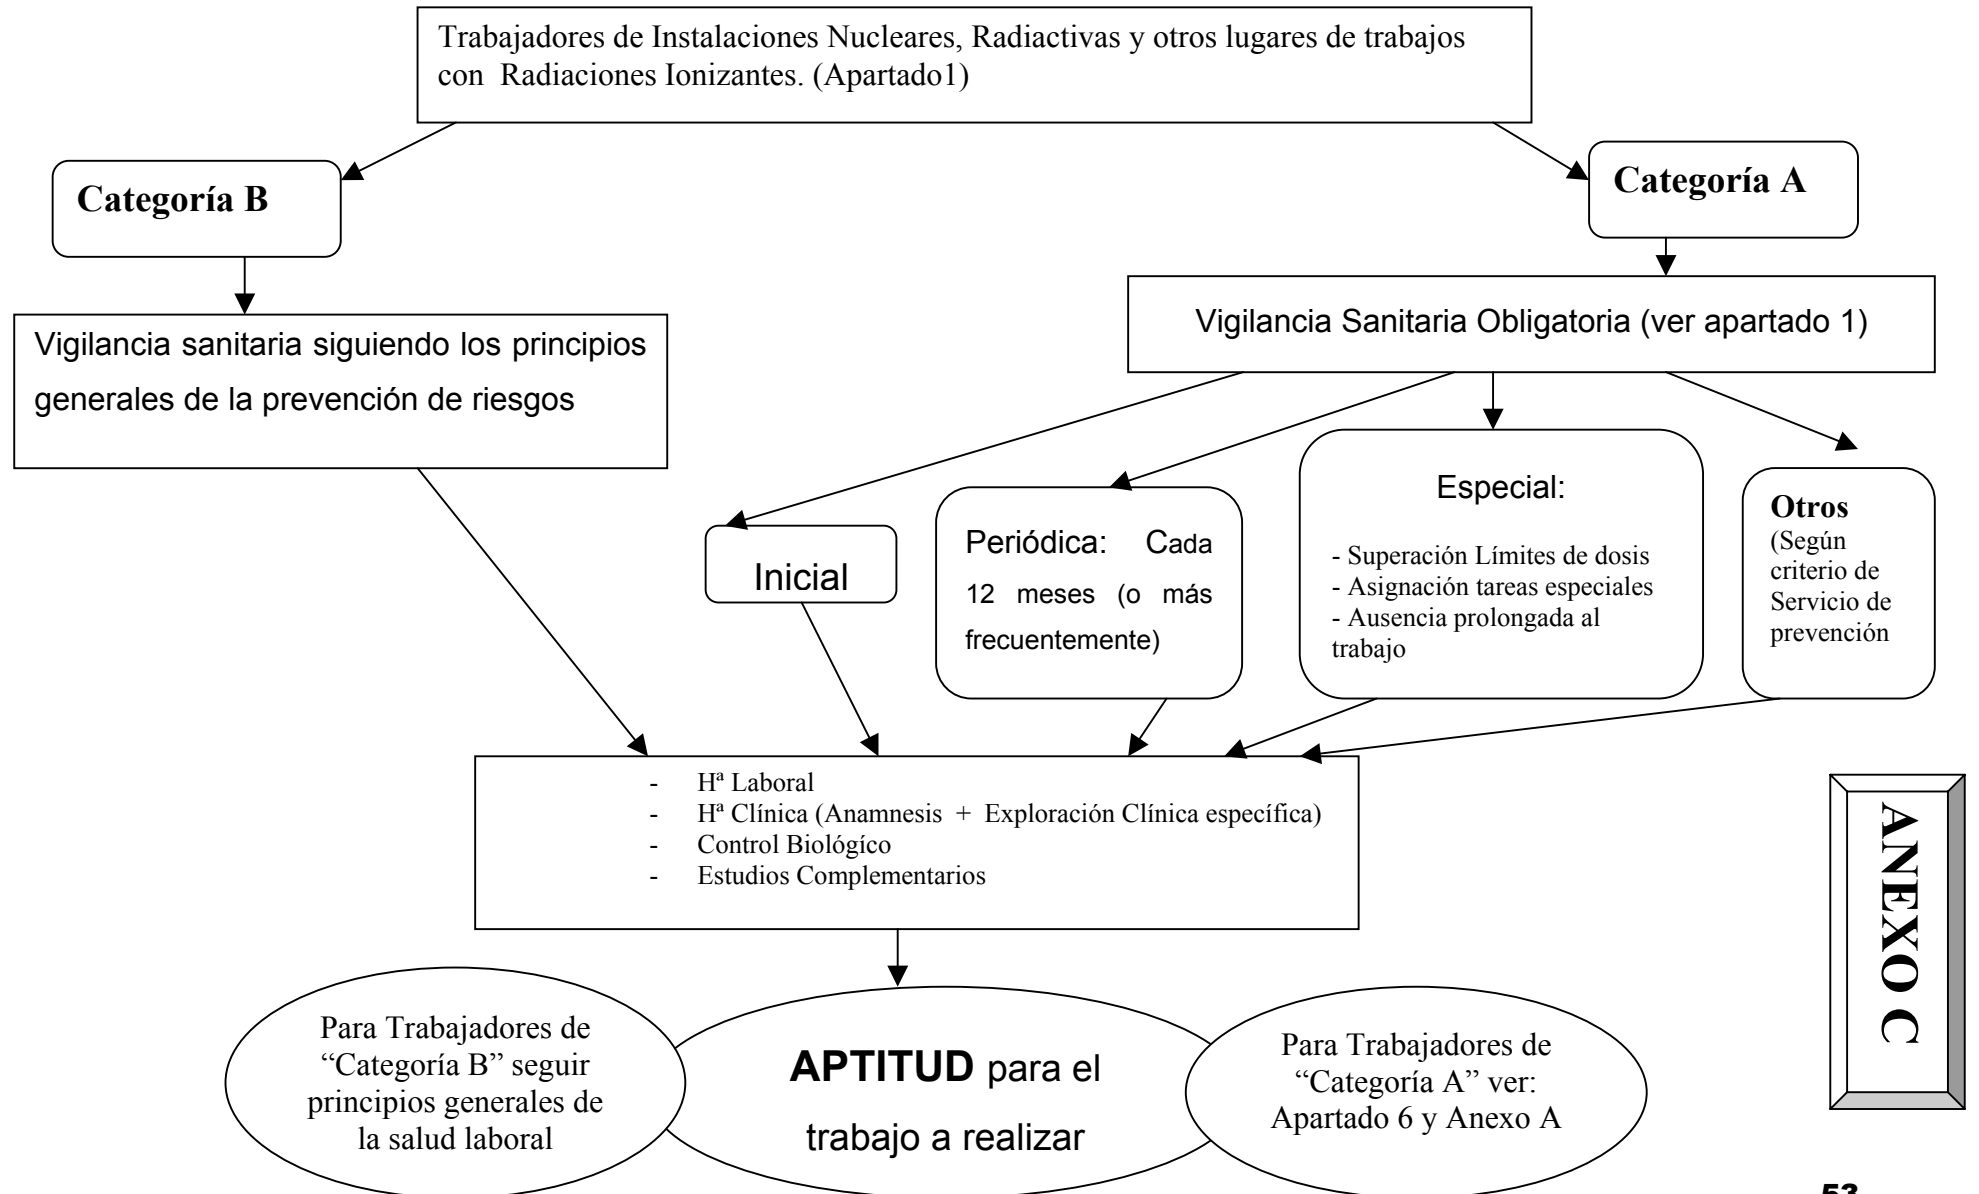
Trabajadores de Instalaciones Nucleares, Radiactivas y otros lugares de trabajos con Radiaciones Ionizantes. (Apartado1)

Categoría B

Categoría A

Vigilancia sanitaria siguiendo los principios generales de la prevención de riesgos

Vigilancia Sanitaria Obligatoria (ver apartado 1)

Inicial

Periódica: Cada 12 meses (o más frecuentemente)

Especial:
- Superación Límites de dosis
- Asignación tareas especiales
- Ausencia prolongada al trabajo

Otros
(Según criterio de Servicio de prevención

- Hª Laboral
- Hª Clínica (Anamnesis + Exploración Clínica específica)
- Control Biológico
- Estudios Complementarios

Para Trabajadores de "Categoría B" seguir principios generales de la salud laboral

APTITUD para el trabajo a realizar

Para Trabajadores de "Categoría A" ver: Apartado 6 y Anexo A

ANEXO C

53